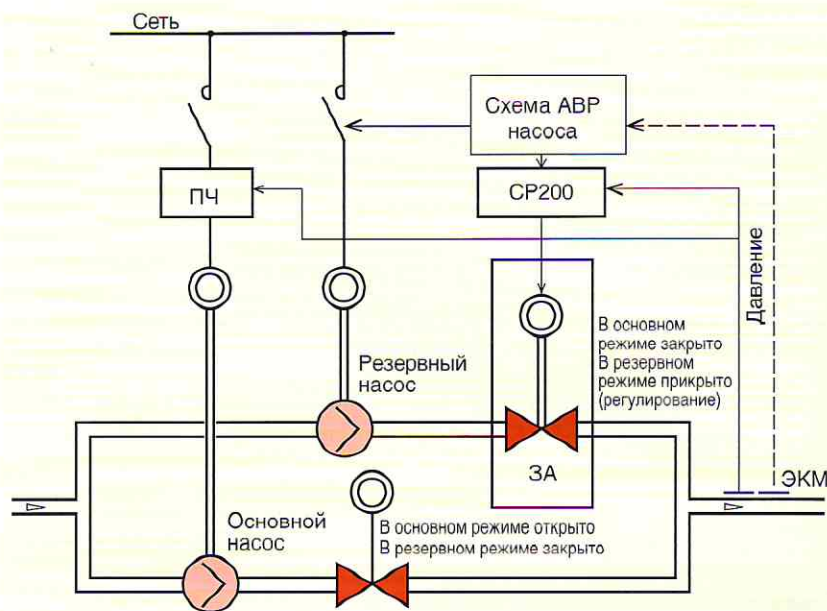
Сеть

Схема АВР насоса

ПЧ

СР200

Давление

Резервный насос

В основном режиме закрыто
В резервном режиме прикрыто (регулирование)

ЗА

ЭКМ

Основной насос

В основном режиме открыто
В резервном режиме закрыто